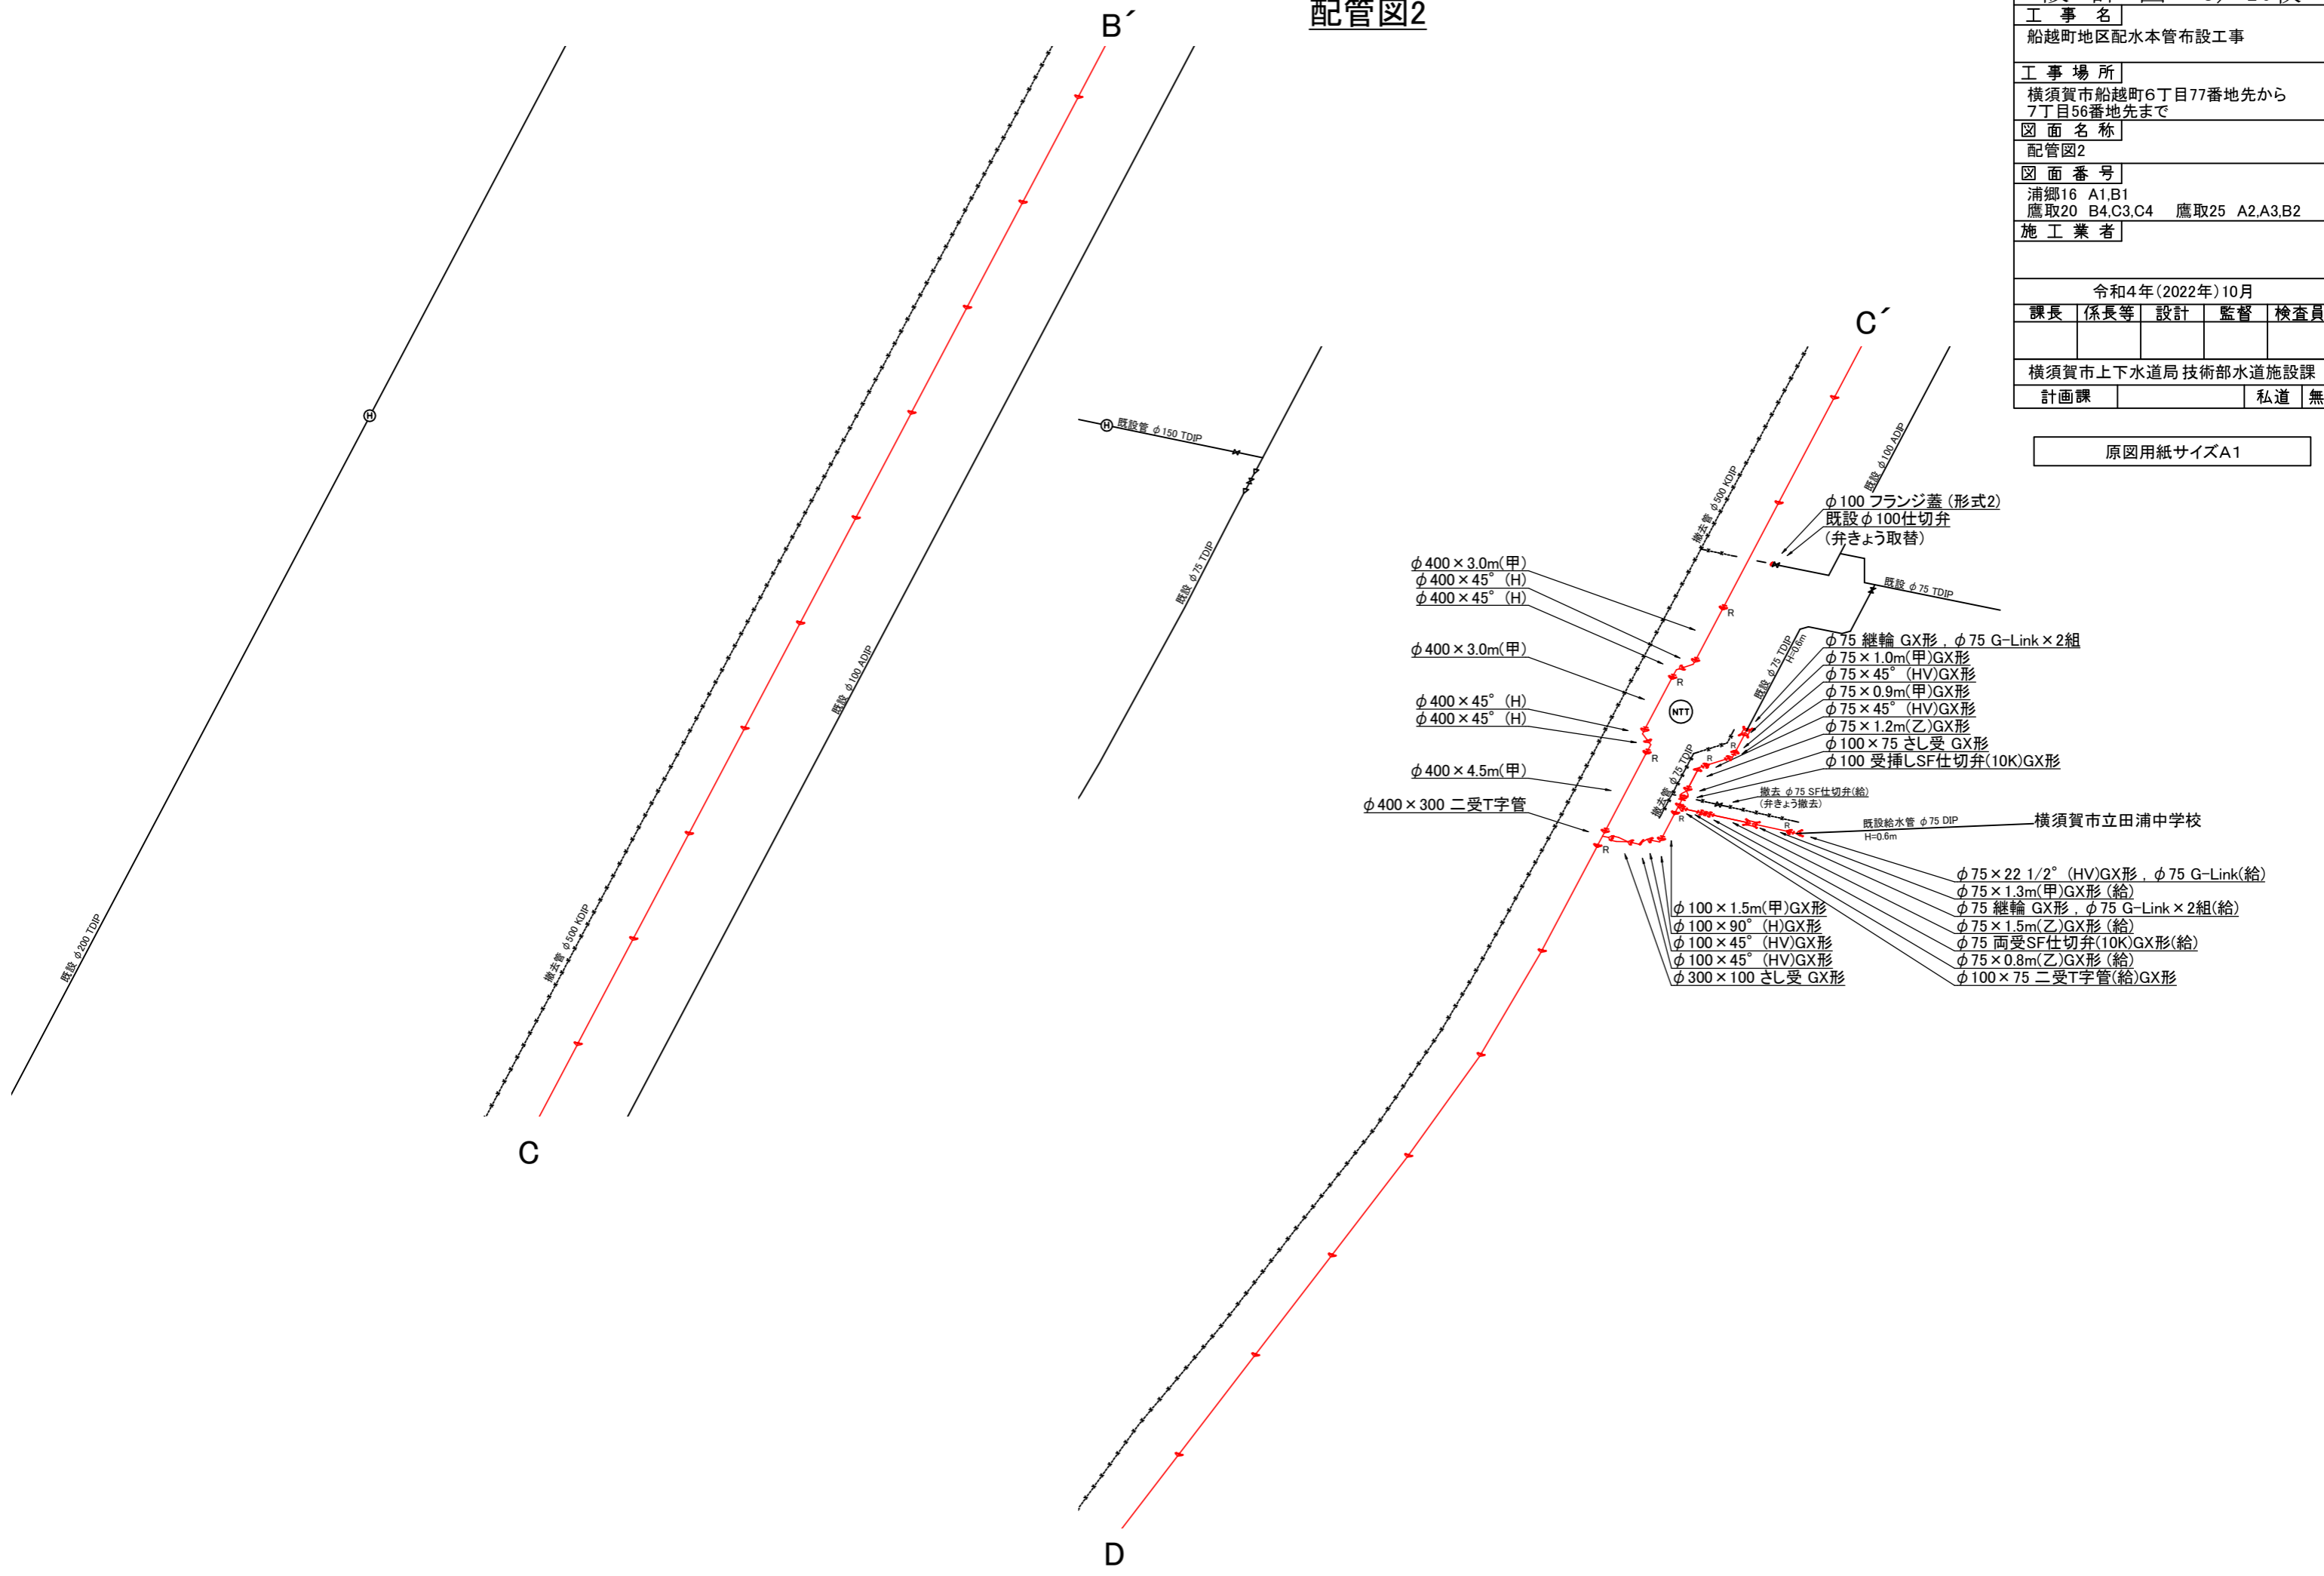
配管図2

B´

| 工 事 名 | |
|---|---|
| 船越町地区配水本管布設工事 | |

工 事 場 所
横須賀市船越町6丁目77番地先から 7丁目56番地先まで

図 面 名 称
配管図2

図 面 番 号
浦郷16 A1,B1
鷹取20 B4,C3,C4 鷹取25 A2,A3,B2

施 工 業 者

令和4年(2022年)10月

| 課長 | 係長等 | 設計 | 監督 | 検査員 |
|---|---|---|---|---|
| | | | | |

横須賀市上下水道局 技術部水道施設課

| 計画課 | | 私道 | 無 |
|---|---|---|---|

原図用紙サイズA1

既設 φ200 TDIP

撤去管 φ500 KDIP

既設 φ100 ADIP

既設管 φ150 TDIP

既設 φ75 TDIP

C

C´

撤去管 φ500 KDIP

既設 φ100 ADIP

φ100 フランジ蓋 (形式2)
既設φ100仕切弁
(弁きょう取替)

既設 φ75 TDIP

φ400×3.0m(甲)
φ400×45° (H)
φ400×45° (H)

φ400×3.0m(甲)

φ400×45° (H)
φ400×45° (H)

φ400×4.5m(甲)

φ400×300 二受T字管

既設 φ75 TDIP H=0.6m

φ75 継輪 GX形, φ75 G-Link×2組
φ75×1.0m(甲)GX形
φ75×45° (HV)GX形
φ75×0.9m(甲)GX形
φ75×45° (HV)GX形
φ75×1.2m(乙)GX形
φ100×75 さし受 GX形
φ100 受挿しSF仕切弁(10K)GX形

NTT

撤去管 φ75 TDIP

撤去 φ75 SF仕切弁(給)
(弁きょう撤去)

既設給水管 φ75 DIP
H=0.6m

横須賀市立田浦中学校

R

φ75×22 1/2° (HV)GX形, φ75 G-Link(給)
φ75×1.3m(甲)GX形 (給)
φ75 継輪 GX形, φ75 G-Link×2組(給)
φ75×1.5m(乙)GX形 (給)
φ75 両受SF仕切弁(10K)GX形(給)
φ75×0.8m(乙)GX形 (給)
φ100×75 二受T字管(給)GX形

φ100×1.5m(甲)GX形
φ100×90° (H)GX形
φ100×45° (HV)GX形
φ100×45° (HV)GX形
φ300×100 さし受 GX形

D